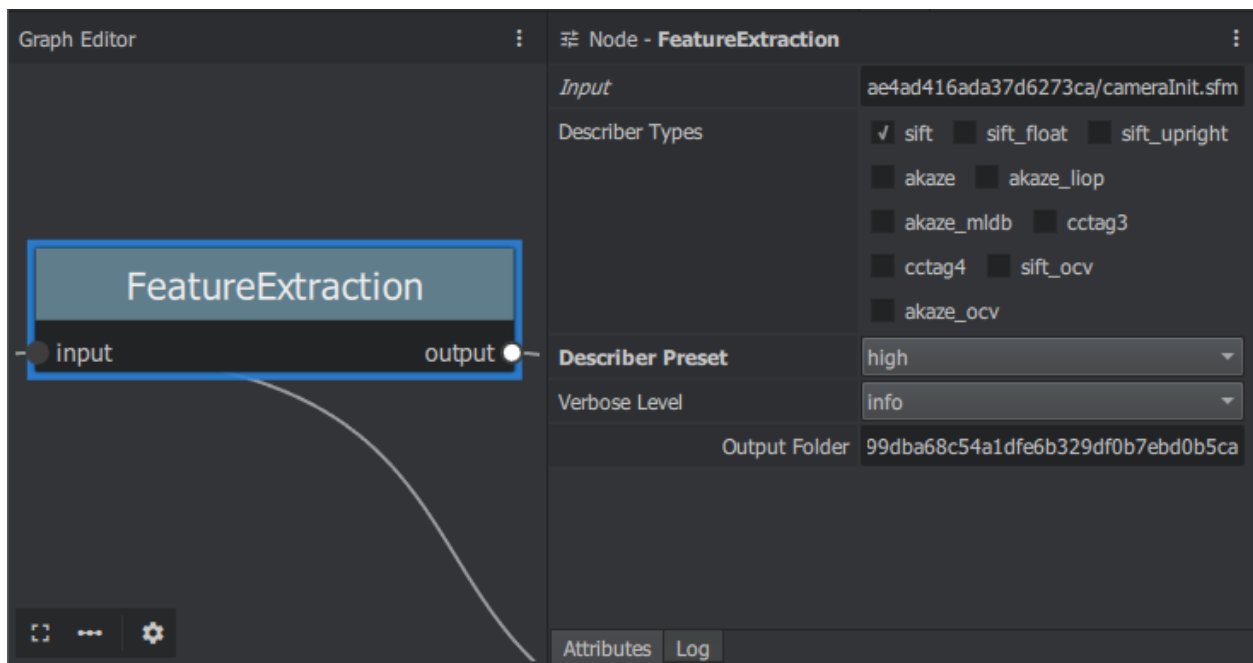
Graph Editor

FeatureExtraction

input

output

Node - **FeatureExtraction**

*Input* ae4ad416ada37d6273ca/cameraInit.sfm

Describer Types
✓ sift
sift_float
sift_upright
akaze
akaze_liop
akaze_mldb
cctag3
cctag4
sift_ocv
akaze_ocv

**Describer Preset** high

Verbose Level info

Output Folder 99dba68c54a1dfe6b329df0b7ebd0b5ca

Attributes Log